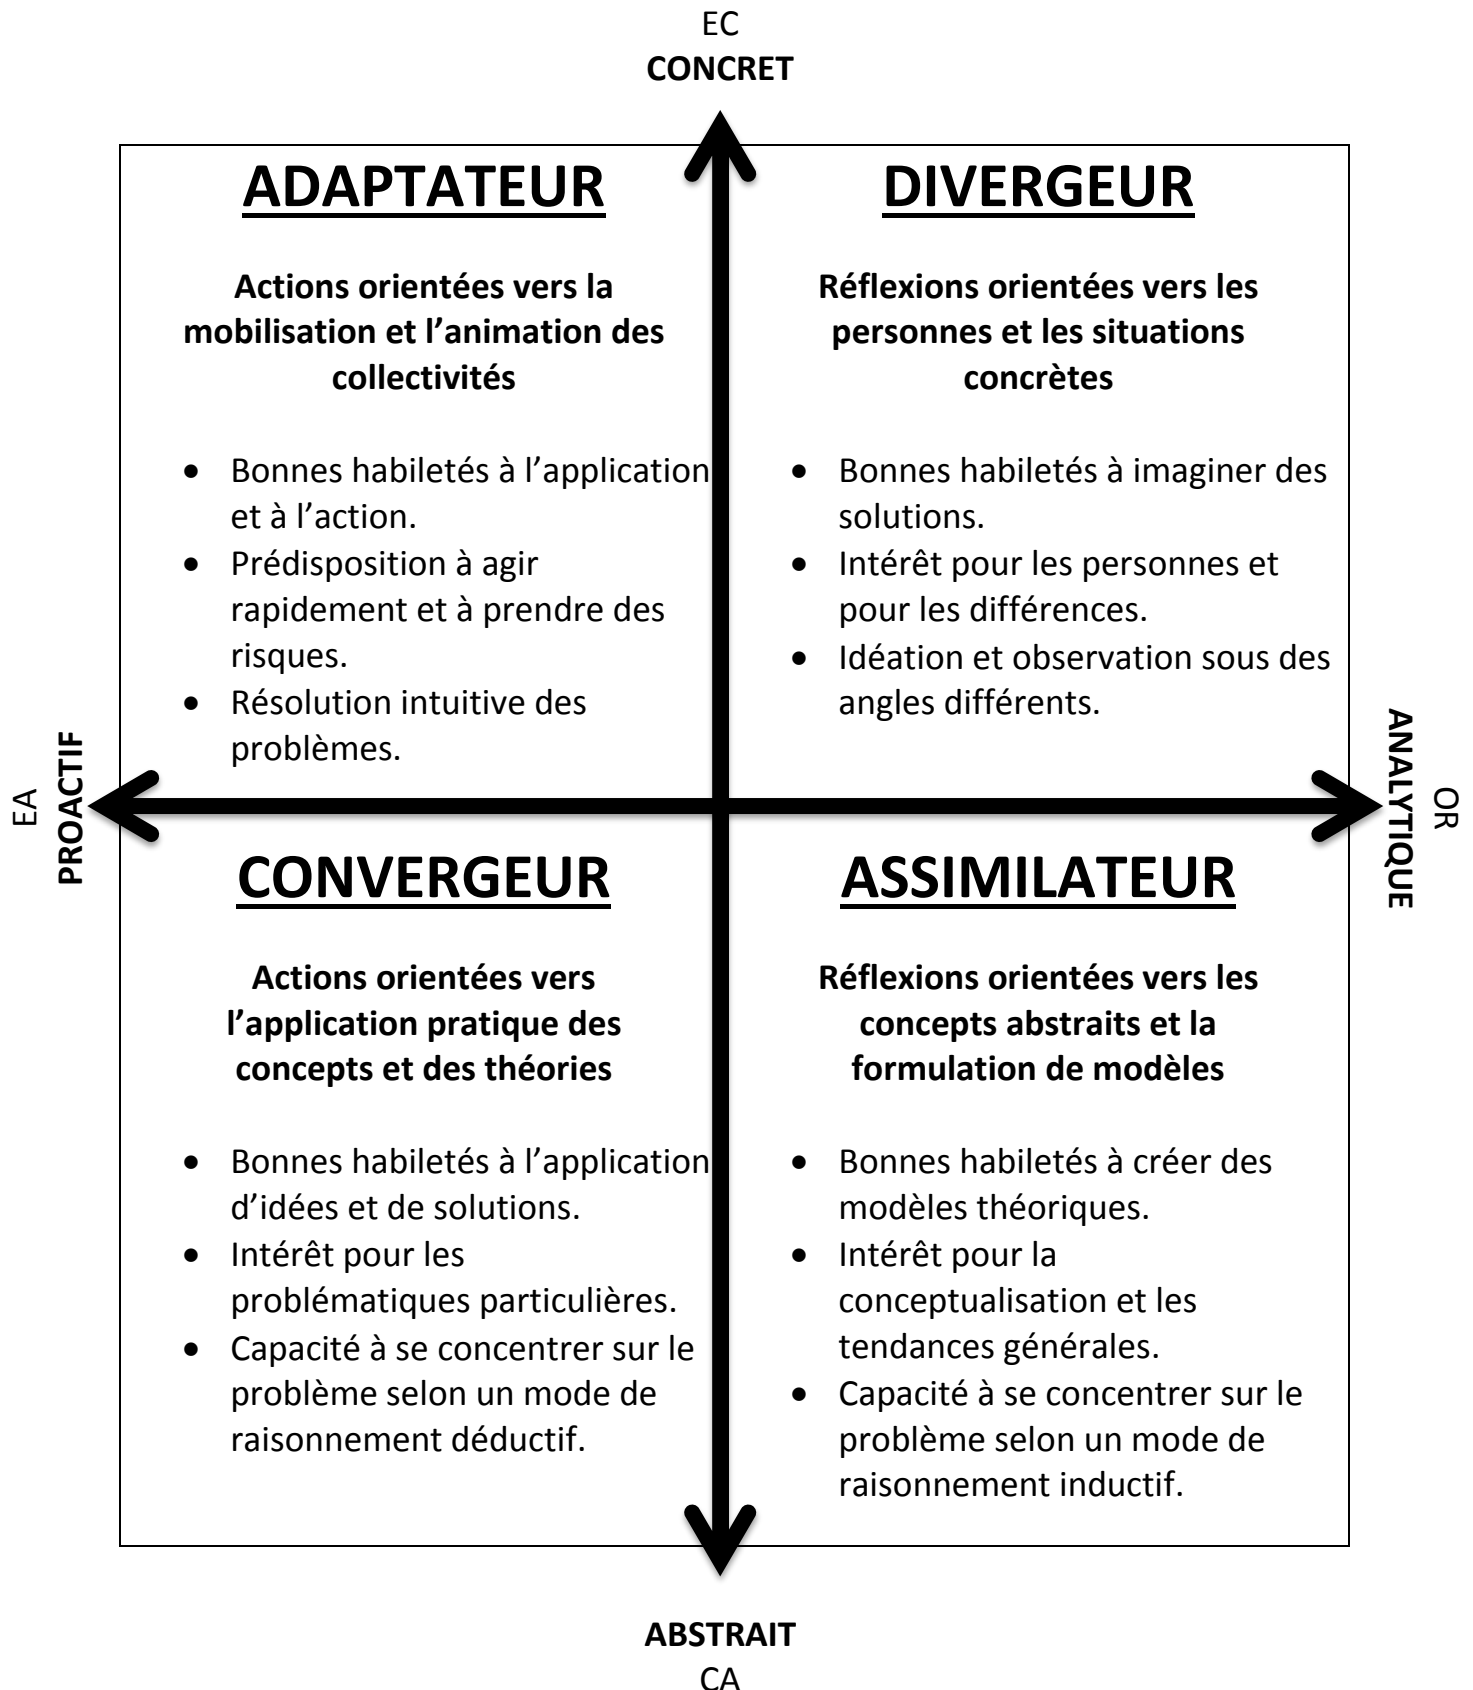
EC
**CONCRET**

**ADAPTATEUR**

**Actions orientées vers la mobilisation et l'animation des collectivités**

- Bonnes habiletés à l'application et à l'action.
- Prédisposition à agir rapidement et à prendre des risques.
- Résolution intuitive des problèmes.

**DIVERGEUR**

**Réflexions orientées vers les personnes et les situations concrètes**

- Bonnes habiletés à imaginer des solutions.
- Intérêt pour les personnes et pour les différences.
- Idéation et observation sous des angles différents.

EA
**PROACTIF**

**ANALYTIQUE**
OR

**CONVERGEUR**

**Actions orientées vers l'application pratique des concepts et des théories**

- Bonnes habiletés à l'application d'idées et de solutions.
- Intérêt pour les problématiques particulières.
- Capacité à se concentrer sur le problème selon un mode de raisonnement déductif.

**ASSIMILATEUR**

**Réflexions orientées vers les concepts abstraits et la formulation de modèles**

- Bonnes habiletés à créer des modèles théoriques.
- Intérêt pour la conceptualisation et les tendances générales.
- Capacité à se concentrer sur le problème selon un mode de raisonnement inductif.

**ABSTRAIT**
CA